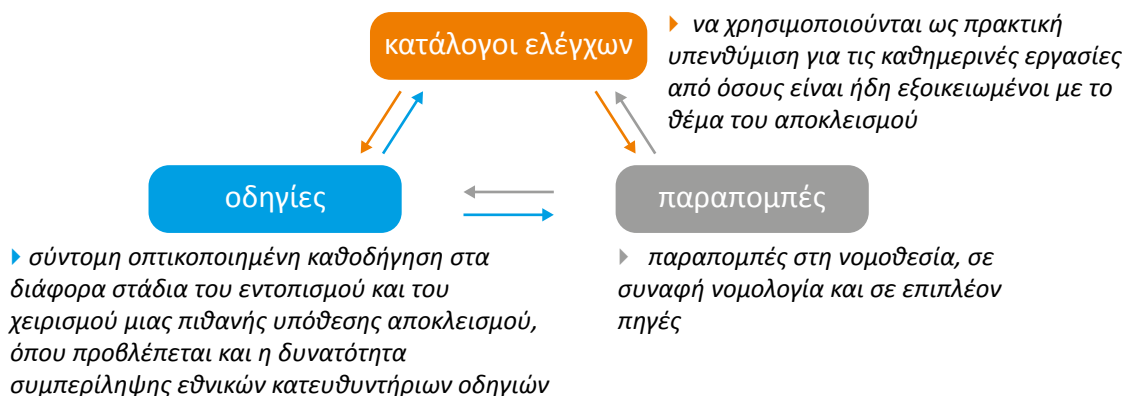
κατάλογοι ελέγχων

να χρησιμοποιούνται ως πρακτική υπενθύμιση για τις καθημερινές εργασίες από όσους είναι ήδη εξοικειωμένοι με το θέμα του αποκλεισμού

οδηγίες

παραπομπές

σύντομη οπτικοποιημένη καθοδήγηση στα διάφορα στάδια του εντοπισμού και του χειρισμού μιας πιθανής υπόθεσης αποκλεισμού, όπου προβλέπεται και η δυνατότητα συμπερίληψης εθνικών κατευθυντήριων οδηγιών

παραπομπές στη νομοθεσία, σε συναφή νομολογία και σε επιπλέον πηγές